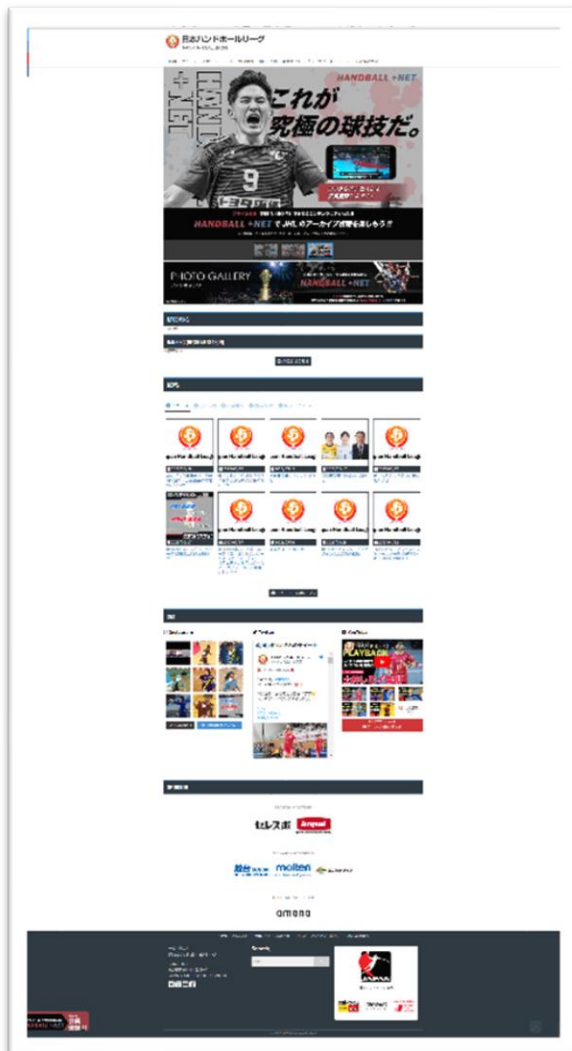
日本ハンドボールリーグ

HANDBALL +NET

これが究極の球技だ。

HAND +NET

9

HANDBALL +NET で JHL のアーカイブ映像を楽しもう!

PHOTO GALLERY

HANDBALL +NET

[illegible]

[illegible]

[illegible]

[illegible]

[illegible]

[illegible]

PLAYBACK

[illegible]

セレスポ

hummel

molten

amana

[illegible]